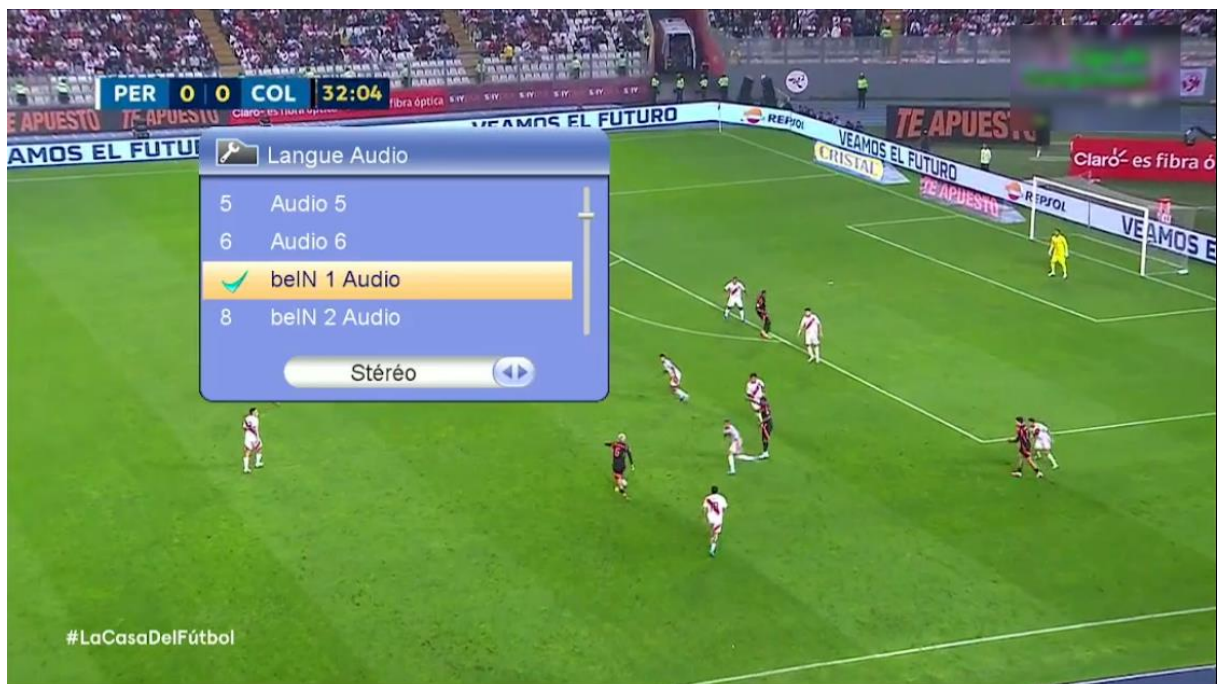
PER 0 0 COL 32:04

TE APUESTO TE APUESTO Claro- es fibra óptica

VEAMOS EL FUTURO

AMOS EL FUTU

REPSOL

VEAMOS EL FUTURO

CRISTAL

TE APUESTO

TE APUESTO

REPSOL

VEAMOS EL

Claro- es fibra ó

Langue Audio

5 Audio 5

6 Audio 6

beIN 1 Audio

8 beIN 2 Audio

Stéréo

#LaCasaDelFútbol